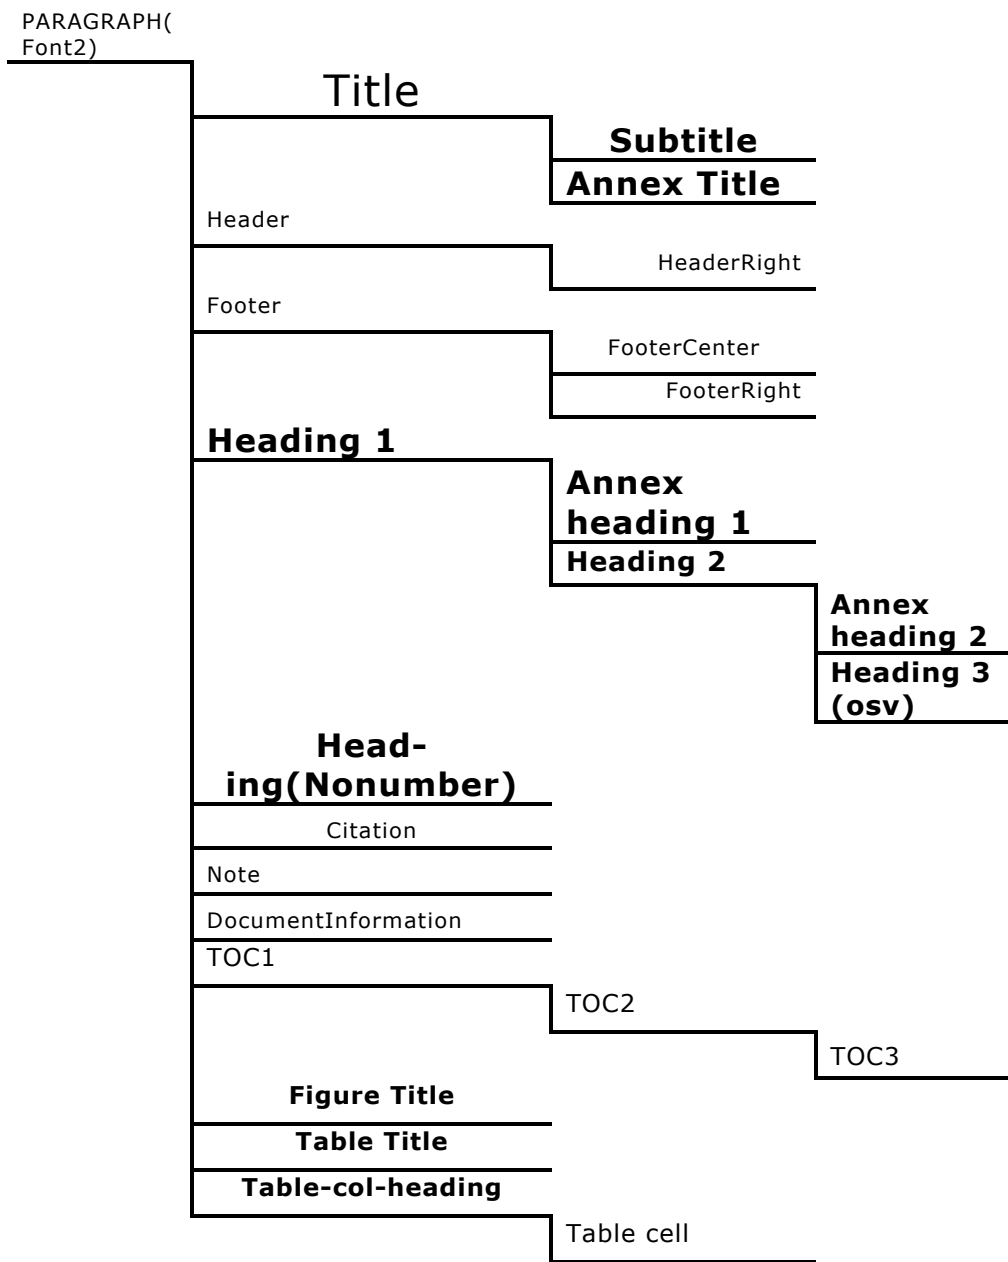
PARAGRAPH(Font2)

Title

Subtitle

Annex Title

Header

HeaderRight

Footer

FooterCenter

FooterRight

Heading 1

Annex heading 1

Heading 2

Annex heading 2

Heading 3 (osv)

Heading(Nonumber)

Citation

Note

DocumentInformation

TOC1

TOC2

TOC3

Figure Title

Table Title

Table-col-heading

Table cell